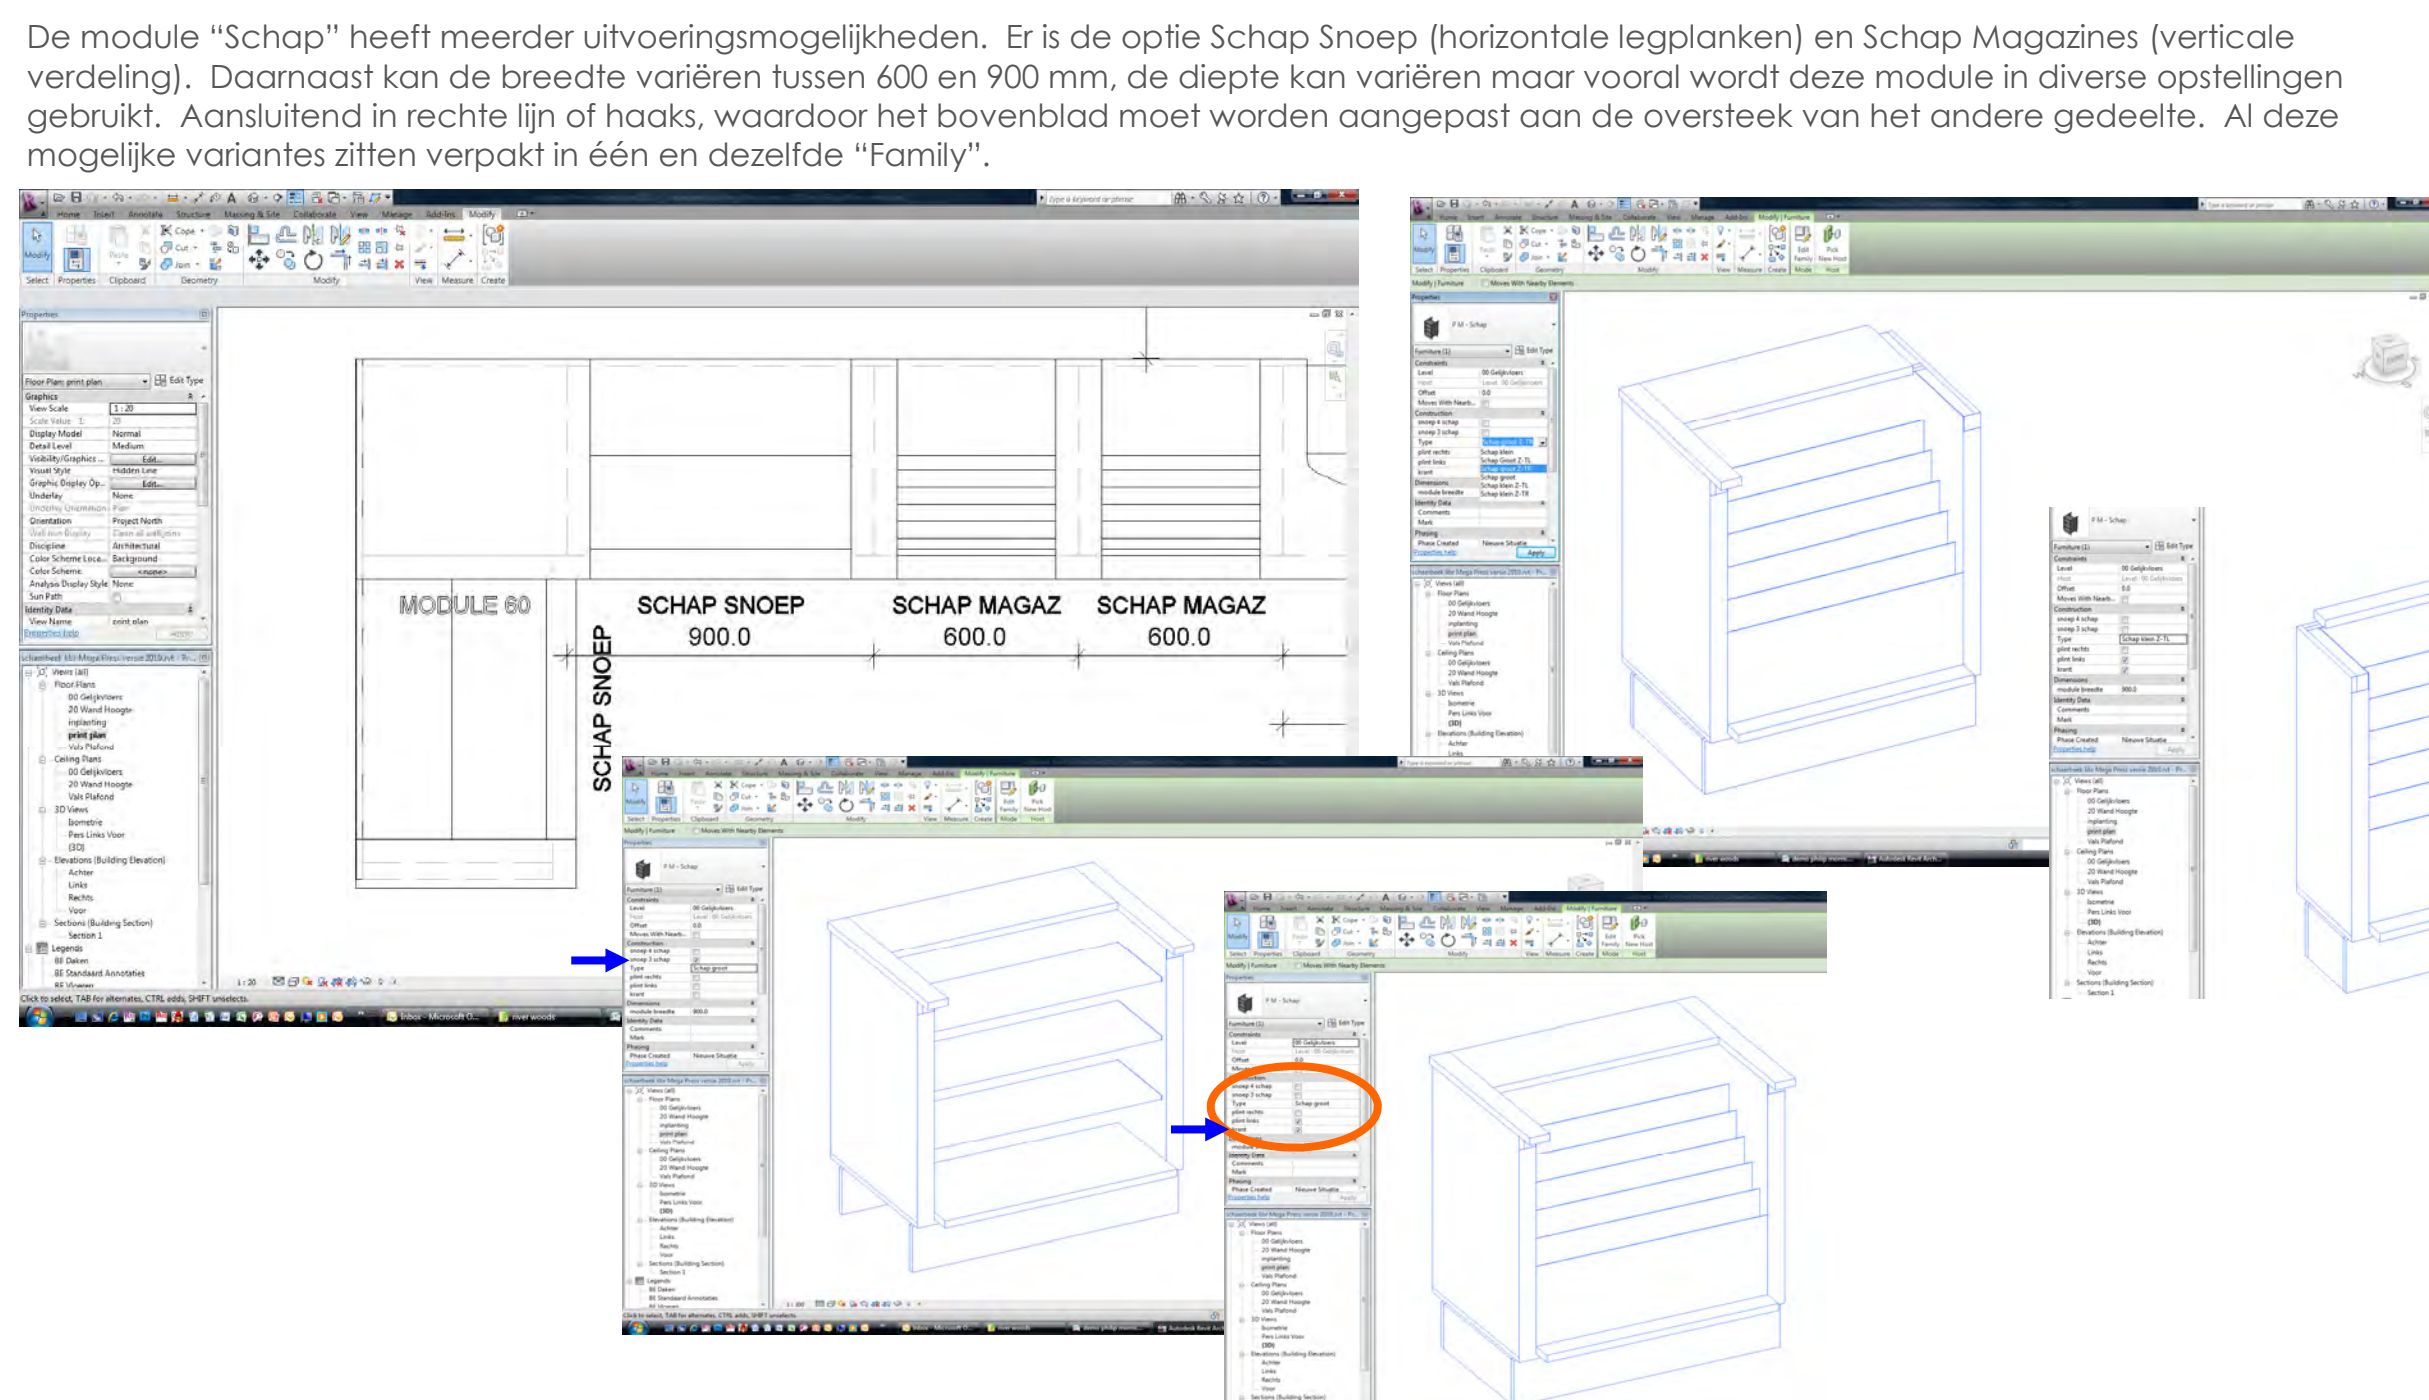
De module "Schap" heeft meerder uitvoeringsmogelijkheden. Er is de optie Schap Snoep (horizontale legplanken) en Schap Magazines (verticale verdeling). Daarnaast kan de breedte variëren tussen 600 en 900 mm, de diepte kan variëren maar vooral wordt deze module in diverse opstellingen gebruikt. Aansluitend in rechte lijn of haaks, waardoor het bovenblad moet worden aangepast aan de oversteek van het andere gedeelte. Al deze mogelijke variantes zitten verpakt in één en dezelfde "Family".

Home Insert Annotate Structure Massing & Site Collaborate View Manage Add-Ins Modify

Select Properties Clipboard Geometry Modify View Measure Create

Properties

Floor Plan: print plan Edit Type

Graphics
View Scale 1 : 20
Scale Value 1: 20
Display Model Normal
Detail Level Medium
Visibility/Graphics ... Edit...
Visual Style Hidden Line
Graphic Display Op... Edit...
Underlay None
Underlay Orientation Plan
Orientation Project North
Wall Join Display Clean all wall joins
Discipline Architectural
Color Scheme Loca... Background
Color Scheme <none>
Analysis Display Style None
Sun Path
Identity Data
View Name print plan
Properties help Apply

Views (all)
Floor Plans
00 Gelijkvloers
20 Wand Hoogte
inplanting
print plan
Vals Plafond
Ceiling Plans
00 Gelijkvloers
20 Wand Hoogte
Vals Plafond
3D Views
Isometrie
Pers Links Voor
{3D}
Elevations (Building Elevation)
Achter
Links
Rechts
Voor
Sections (Building Section)
Section 1
Legends
BE Daken
BE Standaard Annotaties

Click to select, TAB for alternates, CTRL adds, SHIFT unselects.

MODULE 60
SCHAP SNOEP 900.0
SCHAP MAGAZ 600.0
SCHAP MAGAZ 600.0
SCHAP SNOEP

1 : 20

Modify | Furniture Moves With Nearby Elements

F M - Schap

Furniture (1) Edit Type
Constraints
Level 00 Gelijkvloers
Offset 0.0
Moves With Nearb...
Construction
snoep 4 schap
snoep 3 schap
Type Schap groot 2-TR
plint rechts
plint links
krant
Dimensions
module breedte 900.0
Identity Data
Comments
Mark
Phasing
Phase Created Nieuwe Situatie
Properties help Apply

Schap klein
Schap Groot Z-TL
Schap groot Z-TR
Schap groot
Schap klein Z-TL
Schap klein Z-TR

Type Schap klein Z-TL
Type Schap groot